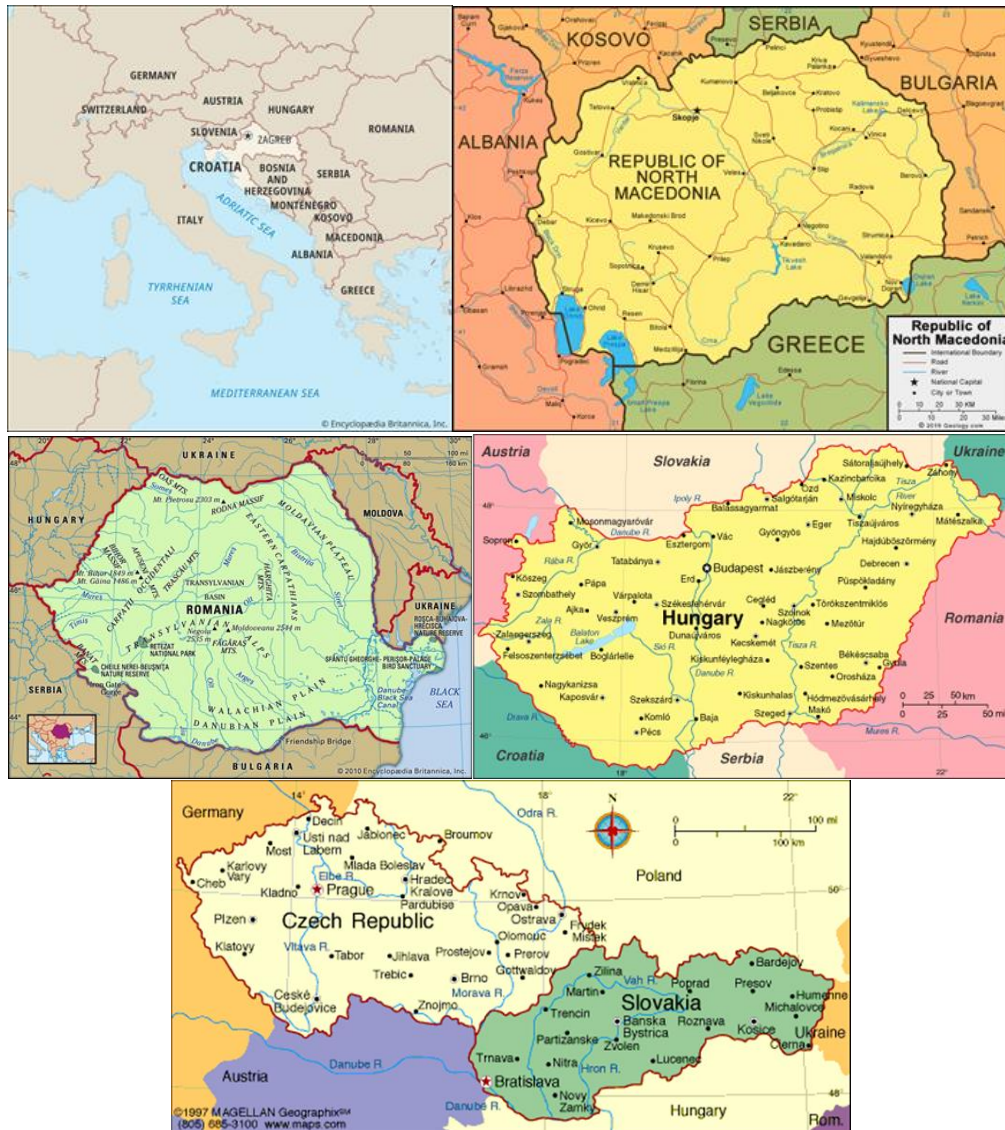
GERMANY
SWITZERLAND
AUSTRIA
HUNGARY
ROMANIA
SLOVENIA
ZAGREB
CROATIA
BOSNIA AND HERZEGOVINA
SERBIA
MONTENEGRO
KOSOVO
ITALY
ADRIATIC SEA
MACEDONIA
ALBANIA
TYRRHENIAN SEA
GREECE
MEDITERRANEAN SEA
© Encyclopædia Britannica, Inc.

KOSOVO
SERBIA
BULGARIA
ALBANIA
REPUBLIC OF NORTH MACEDONIA
Skopje
GREECE
Republic of North Macedonia
International Boundary
Road
River
National Capital
City or Town
© 2019 Geology.com

UKRAINE
HUNGARY
MOLDOVA
ROMANIA
TRANSYLVANIAN BASIN
EASTERN CARPATHIANS
MOLDAVIAN PLATEAU
RODNA MASSIF
CARPAȚII OCCIDENTALI
TRANSYLVANIAN ALPS
FĂGĂRAȘ MTS.
RETEZAT NATIONAL PARK
CHEILE NEREI-BEUȘNIȚA NATURE RESERVE
Iron Gate Gorge
WALACHIAN PLAIN
DANUBIAN PLAIN
SERBIA
UKRAINE
ROSCA-BUHAIOVA-HRECISCA NATURE RESERVE
SFÂNTU GHEORGHE-PERIȘOR-ZĂTOANE BIRD SANCTUARY
BLACK SEA
Danube Black Sea Canal
Friendship Bridge
BULGARIA
© 2010 Encyclopædia Britannica, Inc.

Austria
Slovakia
Ukraine
Hungary
Budapest
Romania
Croatia
Serbia
Mosonmagyaróvár
Győr
Sopron
Tatabánya
Esztergom
Vác
Salgótarján
Balassagyarmat
Gyöngyös
Eger
Miskolc
Kazincbarcika
Sátoraljaújhely
Záhony
Nyíregyháza
Mátészalka
Tiszaújváros
Hajdúböszörmény
Debrecen
Püspökladány
Jászberény
Érd
Pápa
Várpalota
Székesfehérvár
Kőszeg
Szombathely
Ajka
Veszprém
Balaton Lake
Dunaújváros
Cegléd
Szolnok
Nagykőrös
Kecskemét
Törökszentmiklós
Mezőtúr
Zalaegerszeg
Felsoszentezsébet
Boglárlelle
Kiskunfélegyháza
Békéscsaba
Gyula
Szentes
Orosháza
Nagykanizsa
Kaposvár
Szekszárd
Kiskunhalas
Hódmezővásárhely
Szeged
Makó
Komló
Pécs
Baja
0 25 50 km
0 25 50 mi

Germany
Decin
Usti nad Labem
Jablonec
Broumov
Most
Mlada Boleslav
Karlovy Vary
Cheb
Kladno
Prague
Hradec Kralove
Pardubice
Krnov
Opava
Ostrava
Poland
Plzen
Czech Republic
Olomouc
Frydek Mistek
Klatovy
Tabor
Jihlava
Prostejov
Prerov
Trebic
Brno
Gottwaldov
Zilina
Poprad
Bardejov
Presov
Ceske Budejovice
Znojmo
Martin
Slovakia
Humenne
Michalovce
Kosice
Trencin
Banska Bystrica
Roznava
Ukraine
Partizanske
Zvolen
Lucenec
Cierna
Trnava
Nitra
Bratislava
Novy Zamky
Austria
Hungary
Rom.
Odra R.
Elbe R.
Vltava R.
Morava R.
Vah R.
Hron R.
Danube R.
0 100 mi
0 100 km
©1997 MAGELLAN Geographix
(805) 685-3100 www.maps.com